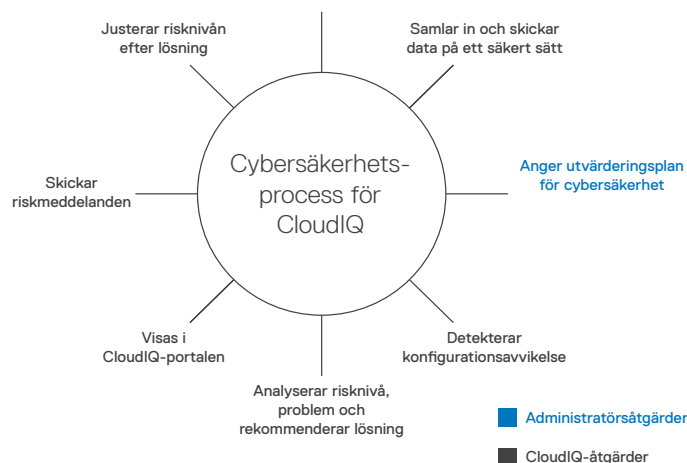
Cybersäkerhetsprocess för CloudIQ

Samlar in och skickar data på ett säkert sätt

Anger utvärderingsplan för cybersäkerhet

Detekterar konfigurationsavvikelse

Analyserar risknivå, problem och rekommenderar lösning

Visas i CloudIQ-portalen

Skickar riskmeddelanden

Justerar risknivån efter lösning

Administratörsåtgärder

CloudIQ-åtgärder